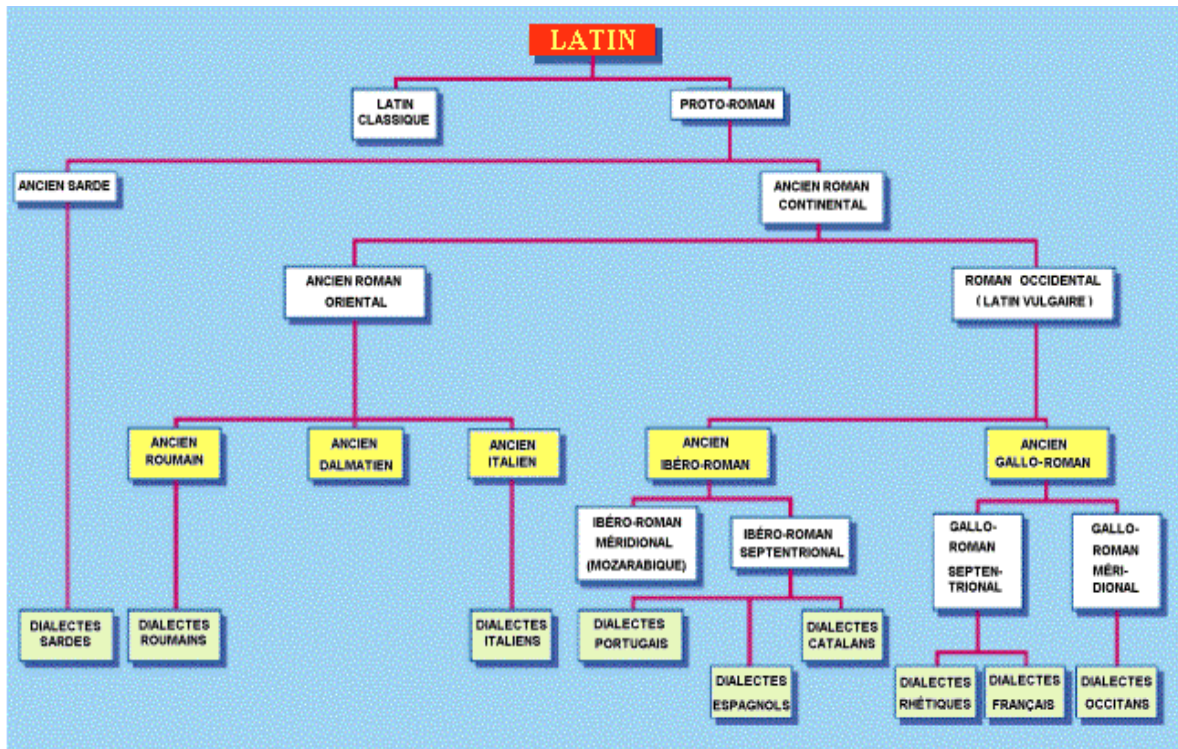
LATIN

LATIN CLASSIQUE

PROTO-ROMAN

ANCIEN SARDE

ANCIEN ROMAN CONTINENTAL

ANCIEN ROMAN ORIENTAL

ROMAN OCCIDENTAL ( LATIN VULGAIRE )

ANCIEN ROUMAIN

ANCIEN DALMATIEN

ANCIEN ITALIEN

ANCIEN IBÉRO-ROMAN

ANCIEN GALLO-ROMAN

IBÉRO-ROMAN MÉRIDIONAL (MOZARABIQUE)

IBÉRO-ROMAN SEPTENTRIONAL

GALLO-ROMAN SEPTENTRIONAL

GALLO-ROMAN MÉRIDIONAL

DIALECTES SARDES

DIALECTES ROUMAINS

DIALECTES ITALIENS

DIALECTES PORTUGAIS

DIALECTES ESPAGNOLS

DIALECTES CATALANS

DIALECTES RHÉTIQUES

DIALECTES FRANÇAIS

DIALECTES OCCITANS